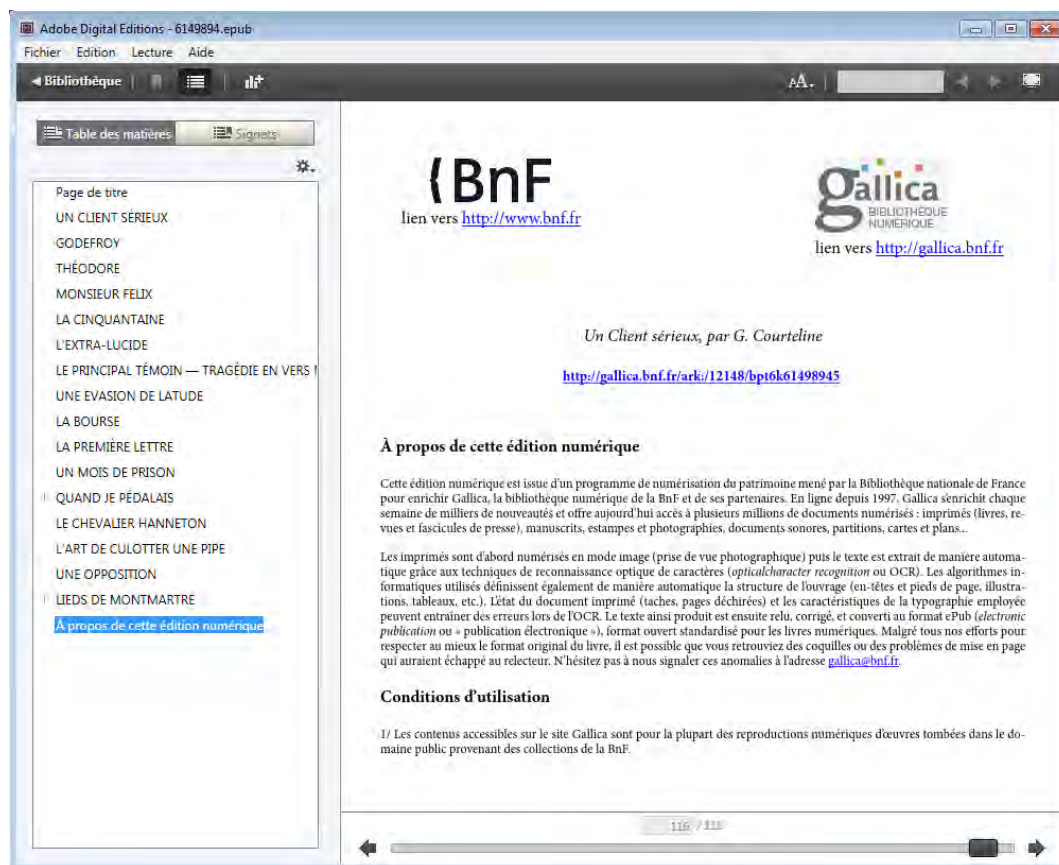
Adobe Digital Editions - 6149894.epub
Fichier Edition Lecture Aide
◄ Bibliothèque
AA.

Table des matières
Signets

Page de titre
UN CLIENT SÉRIEUX
GODEFROY
THÉODORE
MONSIEUR FELIX
LA CINQUANTAINE
L'EXTRA-LUCIDE
LE PRINCIPAL TÉMOIN — TRAGÉDIE EN VERS
UNE EVASION DE LATUDE
LA BOURSE
LA PREMIÈRE LETTRE
UN MOIS DE PRISON
QUAND JE PÉDALAIS
LE CHEVALIER HANNETON
L'ART DE CULOTTER UNE PIPE
UNE OPPOSITION
LIEDS DE MONTMARTRE
À propos de cette édition numérique

BnF
lien vers http://www.bnf.fr

gallica
BIBLIOTHÈQUE NUMÉRIQUE
lien vers http://gallica.bnf.fr

Un Client sérieux, par G. Courteline

http://gallica.bnf.fr/ark:/12148/bpt6k61498945

À propos de cette édition numérique

Cette édition numérique est issue d'un programme de numérisation du patrimoine mené par la Bibliothèque nationale de France pour enrichir Gallica, la bibliothèque numérique de la BnF et de ses partenaires. En ligne depuis 1997, Gallica s'enrichit chaque semaine de milliers de nouveautés et offre aujourd'hui accès à plusieurs millions de documents numérisés : imprimés (livres, revues et fascicules de presse), manuscrits, estampes et photographies, documents sonores, partitions, cartes et plans...

Les imprimés sont d'abord numérisés en mode image (prise de vue photographique) puis le texte est extrait de manière automatique grâce aux techniques de reconnaissance optique de caractères (opticalcharacter recognition ou OCR). Les algorithmes informatiques utilisés définissent également de manière automatique la structure de l'ouvrage (en-têtes et pieds de page, illustrations, tableaux, etc.). L'état du document imprimé (taches, pages déchirées) et les caractéristiques de la typographie employée peuvent entraîner des erreurs lors de l'OCR. Le texte ainsi produit est ensuite relu, corrigé, et converti au format ePub (electronic publication ou « publication électronique »), format ouvert standardisé pour les livres numériques. Malgré tous nos efforts pour respecter au mieux le format original du livre, il est possible que vous retrouviez des coquilles ou des problèmes de mise en page qui auraient échappé au relecteur. N'hésitez pas à nous signaler ces anomalies à l'adresse gallica@bnf.fr.

Conditions d'utilisation

1/ Les contenus accessibles sur le site Gallica sont pour la plupart des reproductions numériques d'œuvres tombées dans le domaine public provenant des collections de la BnF.

116 / 111